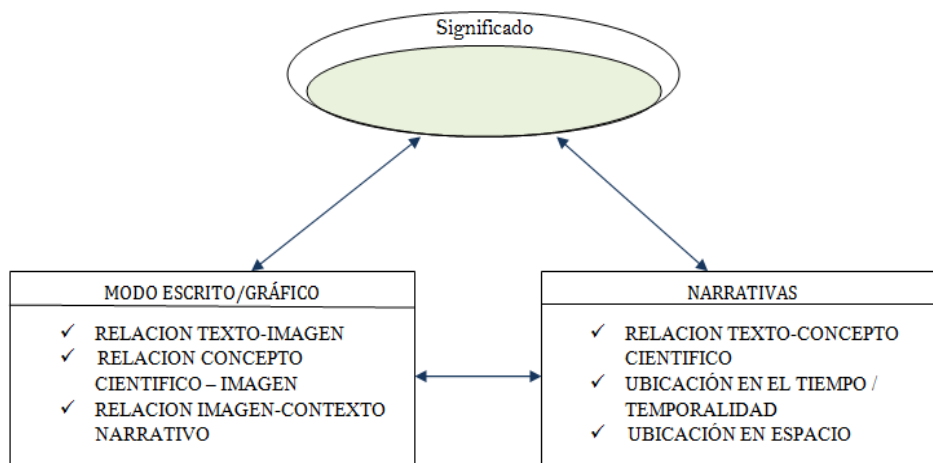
Significado

MODO ESCRITO/GRÁFICO

✓ RELACION TEXTO-IMAGEN
✓ RELACION CONCEPTO CIENTIFICO – IMAGEN
✓ RELACION IMAGEN-CONTEXTO NARRATIVO

NARRATIVAS

✓ RELACION TEXTO-CONCEPTO CIENTIFICO
✓ UBICACIÓN EN EL TIEMPO / TEMPORALIDAD
✓ UBICACIÓN EN ESPACIO